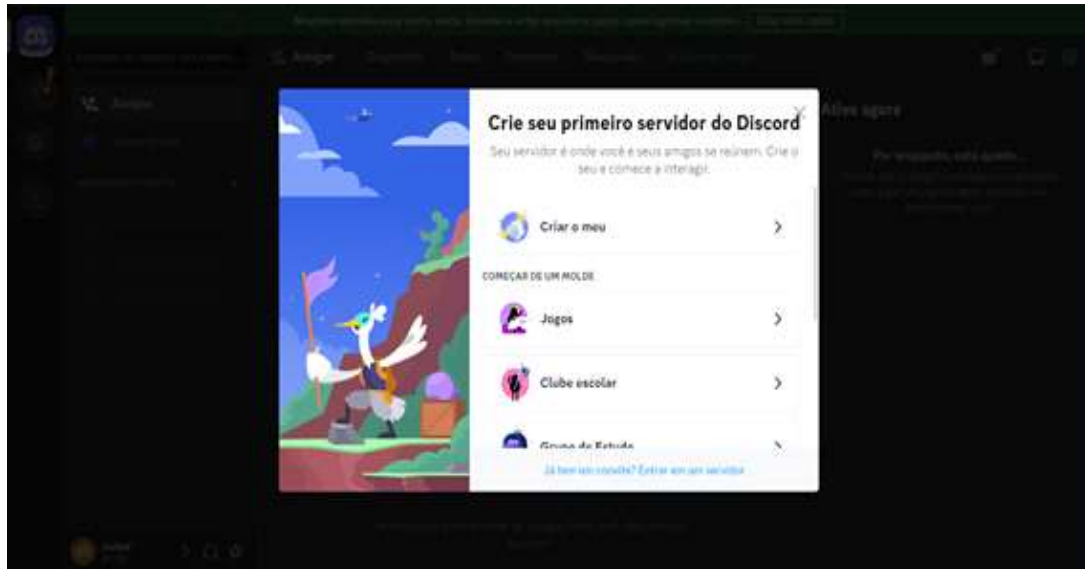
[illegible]

Amigos

Ativo agora

Por enquanto, está quieto...

Crie seu primeiro servidor do Discord

Seu servidor é onde você e seus amigos se reúnem. Crie o seu e comece a interagir.

Criar o meu

COMEÇAR DE UM MOLDE

Jogos

Clube escolar

Grupo de Estudo

Já tem um convite? Entrar em um servidor